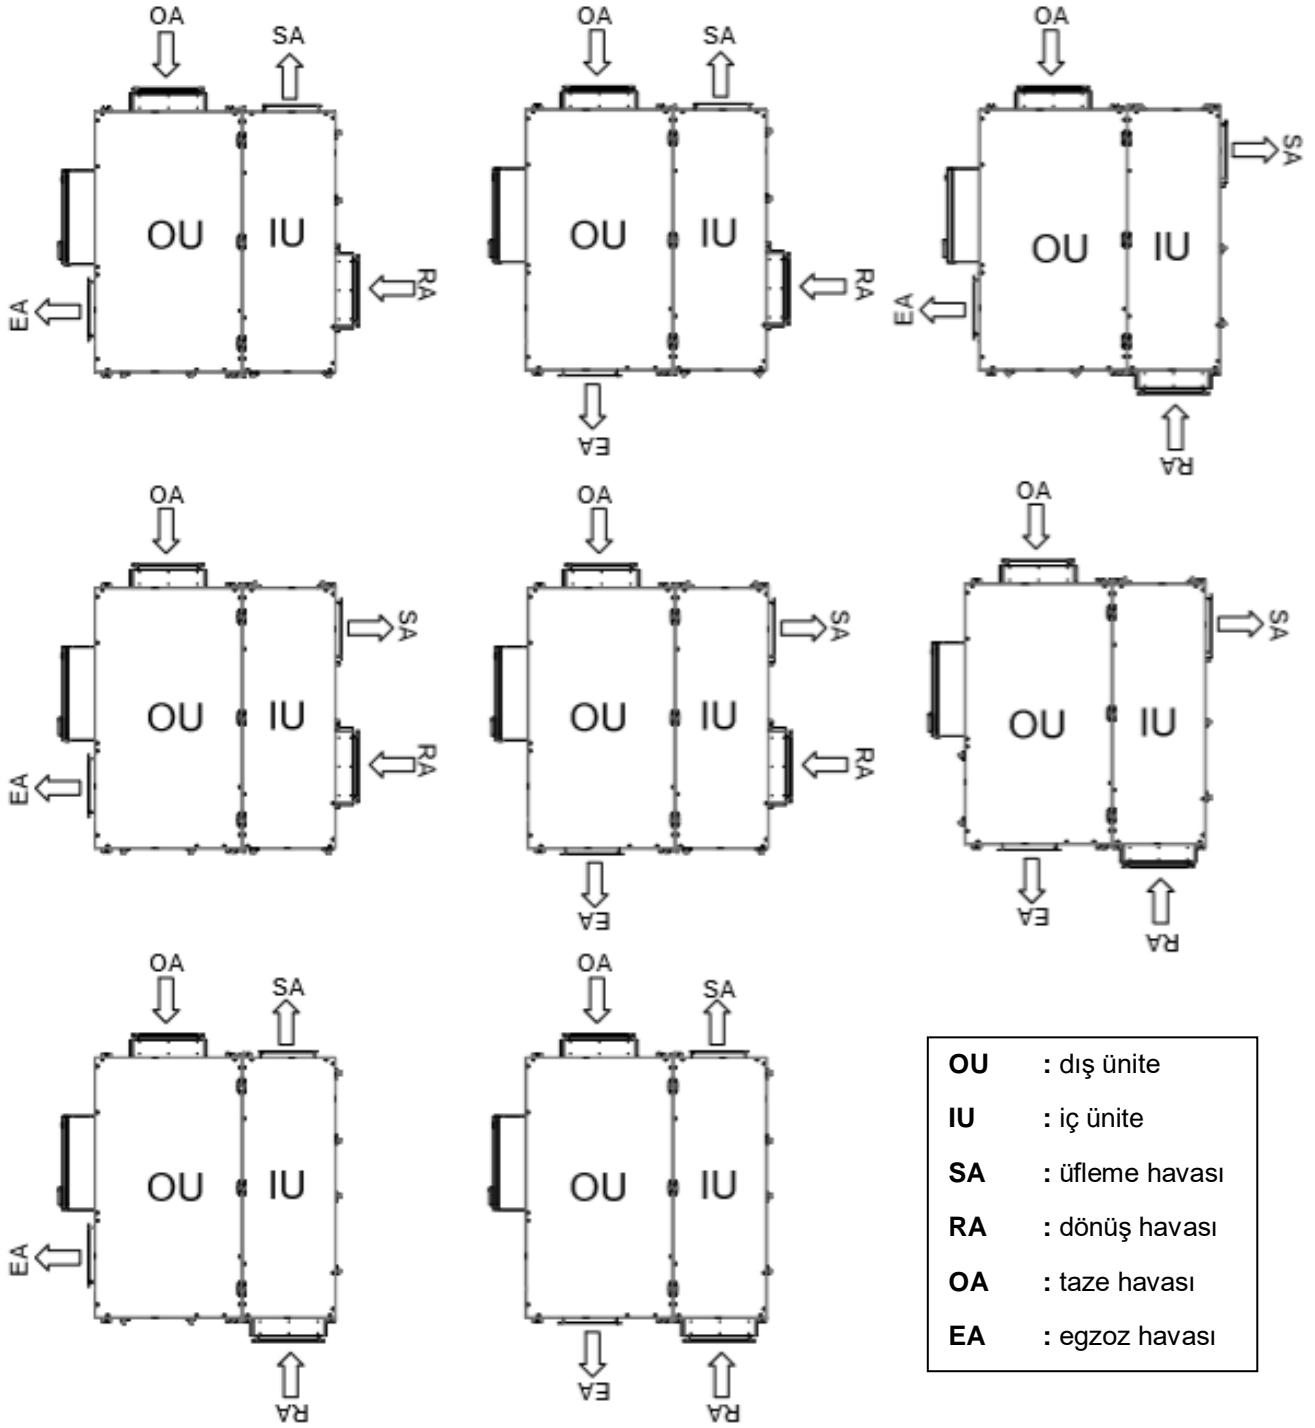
OA
SA
OU
IU
RA
EA

OA
SA
OU
IU
RA
EA

OA
SA
OU
IU
EA
RA

OA
SA
OU
IU
RA
EA

OA
SA
OU
IU
RA
EA

OA
SA
OU
IU
EA
RA

OA
SA
OU
IU
EA
RA

OA
SA
OU
IU
EA
RA

| | |
|---|---|
| **OU** | **:** dış ünite |
| **IU** | **:** iç ünite |
| **SA** | **:** üfleme havası |
| **RA** | **:** dönüş havası |
| **OA** | **:** taze havası |
| **EA** | **:** egzoz havası |